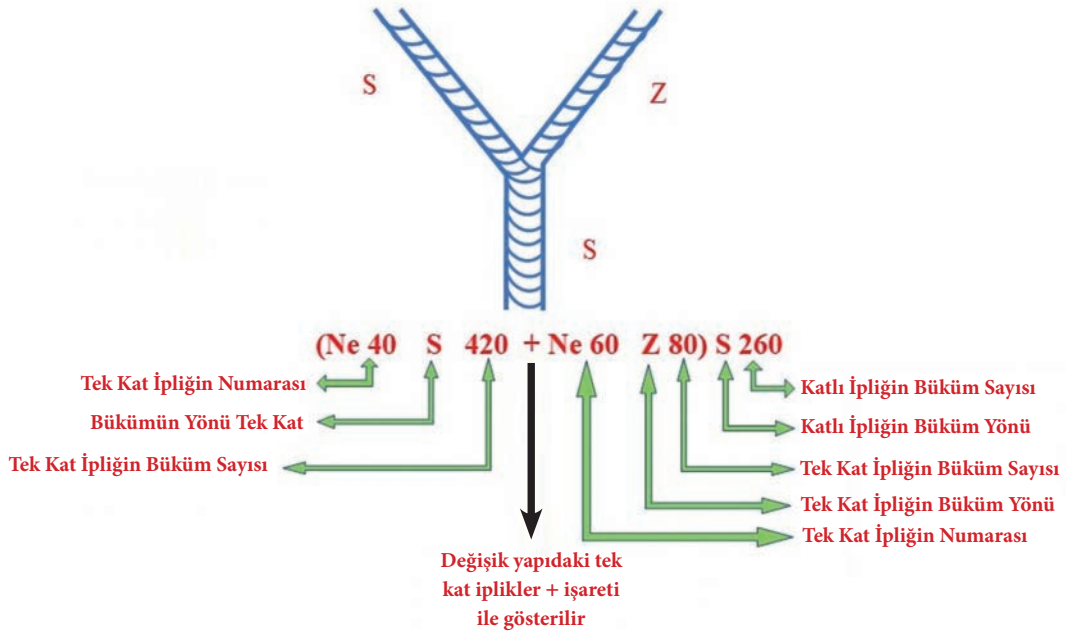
S

Z

S

(Ne 40 S 420 + Ne 60 Z 80) S 260

Tek Kat İpliğin Numarası

Bükümün Yönü Tek Kat

Tek Kat İpliğin Büküm Sayısı

Katlı İpliğin Büküm Sayısı

Katlı İpliğin Büküm Yönü

Tek Kat İpliğin Büküm Sayısı

Tek Kat İpliğin Büküm Yönü

Tek Kat İpliğin Numarası

Değişik yapıdaki tek kat iplikler + işareti ile gösterilir